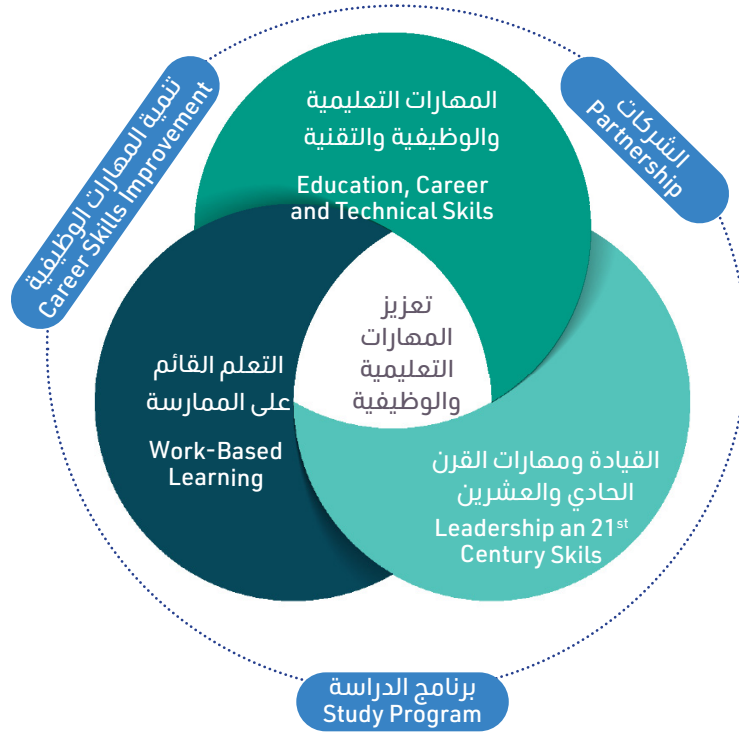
تنمية المهارات الوظيفية
Career Skills Improvement

المهارات التعليمية والوظيفية والتقنية
Education, Career and Technical Skils

الشركات
Partnership

التعلم القائم على الممارسة
Work-Based Learning

تعزيز المهارات التعليمية والوظيفية

القيادة ومهارات القرن الحادي والعشرين
Leadership an $21^{st}$ Century Skils

برنامج الدراسة
Study Program